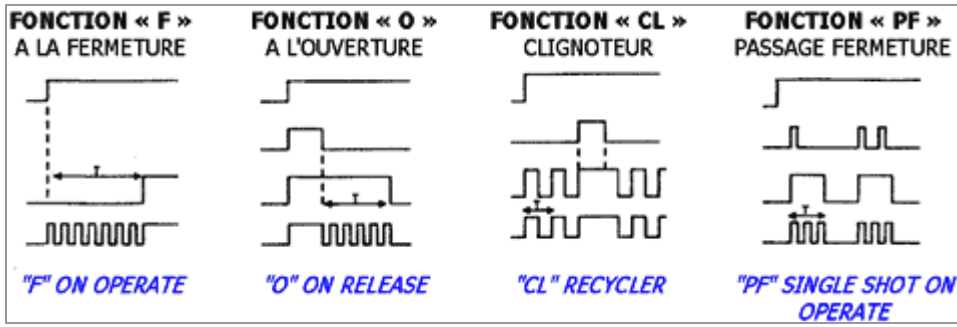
FONCTION « F »
A LA FERMETURE

T

"F" ON OPERATE

FONCTION « O »
A L'OUVERTURE

T

"O" ON RELEASE

FONCTION « CL »
CLIGNOTEUR

T

"CL" RECYCLER

FONCTION « PF »
PASSAGE FERMETURE

T

"PF" SINGLE SHOT ON OPERATE